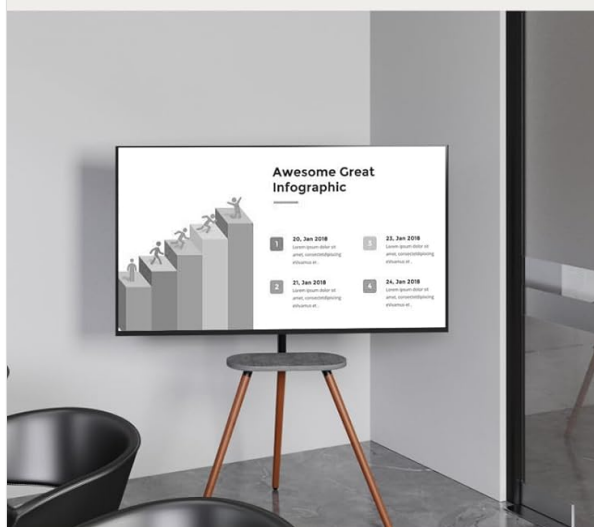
Awesome Great Infographic

1
20, Jan 2018
Lorem ipsum dolor sit amet, consectetdipsing elituarus et...

3
23, Jan 2018
Lorem ipsum dolor sit amet, consectetdipsing elituarus et...

2
21, Jan 2018
Lorem ipsum dolor sit amet, consectetdipsing elituarus et...

4
24, Jan 2018
Lorem ipsum dolor sit amet, consectetdipsing elituarus et...